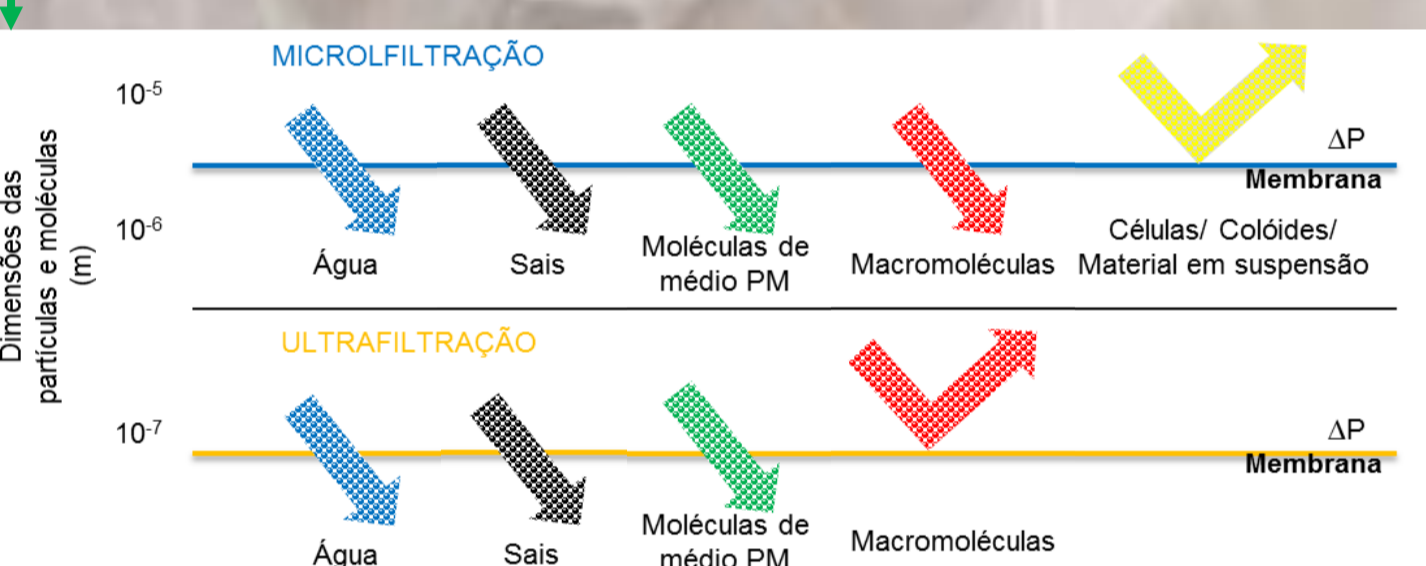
Dimensões das partículas e moléculas (m)

MICROLFILTRAÇÃO

$10^{-5}$

$\Delta P$

Membrana

$10^{-6}$

Água

Sais

Moléculas de médio PM

Macromoléculas

Células/ Colóides/ Material em suspensão

ULTRAFILTRAÇÃO

$10^{-7}$

$\Delta P$

Membrana

Água

Sais

Moléculas de médio PM

Macromoléculas